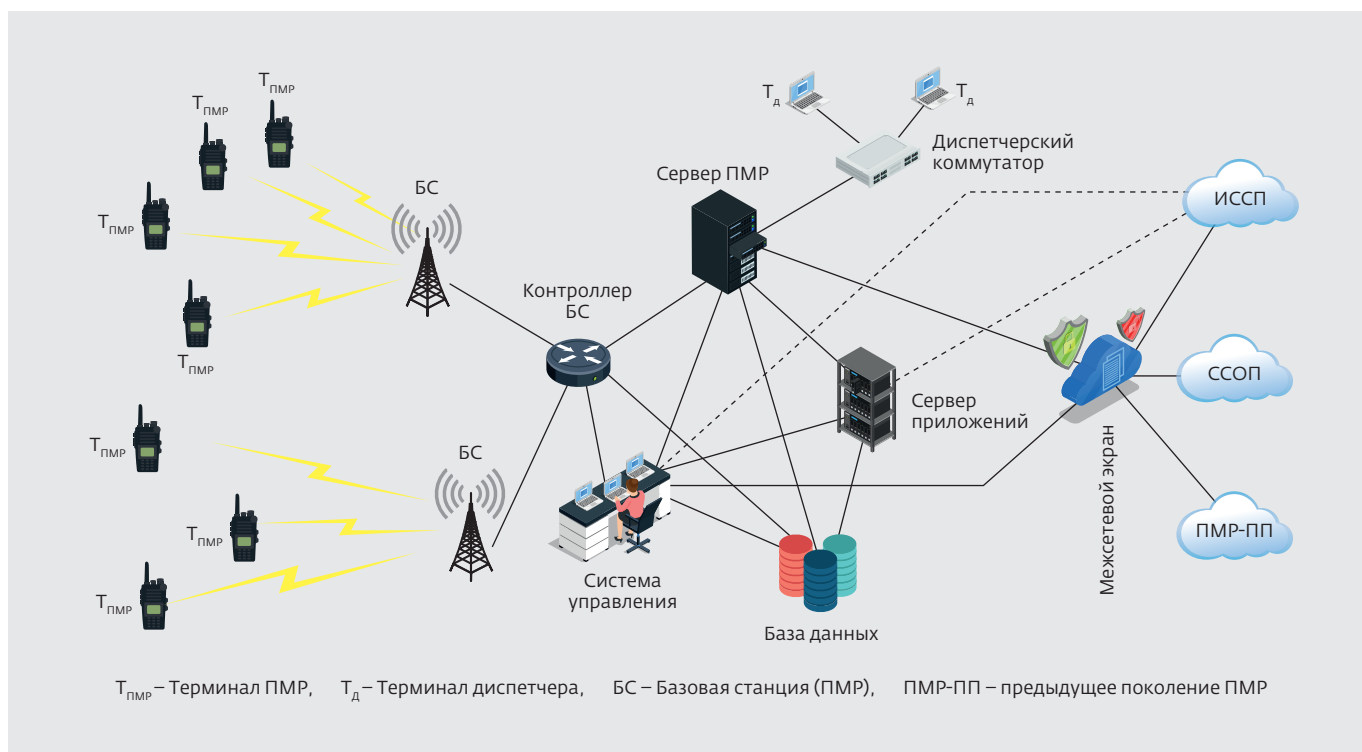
$Т_{ПМР}$

$Т_{ПМР}$

$Т_{ПМР}$

$Т_{ПМР}$

БС

$Т_д$

$Т_д$

Диспетчерский коммутатор

Сервер ПМР

ИССП

Контроллер БС

ССОП

Сервер приложений

Межсетевой экран

$Т_{ПМР}$

БС

$Т_{ПМР}$

$Т_{ПМР}$

ПМР-ПП

Система управления

База данных

$Т_{ПМР}$ – Терминал ПМР, $Т_д$ – Терминал диспетчера, БС – Базовая станция (ПМР), ПМР-ПП – предыдущее поколение ПМР